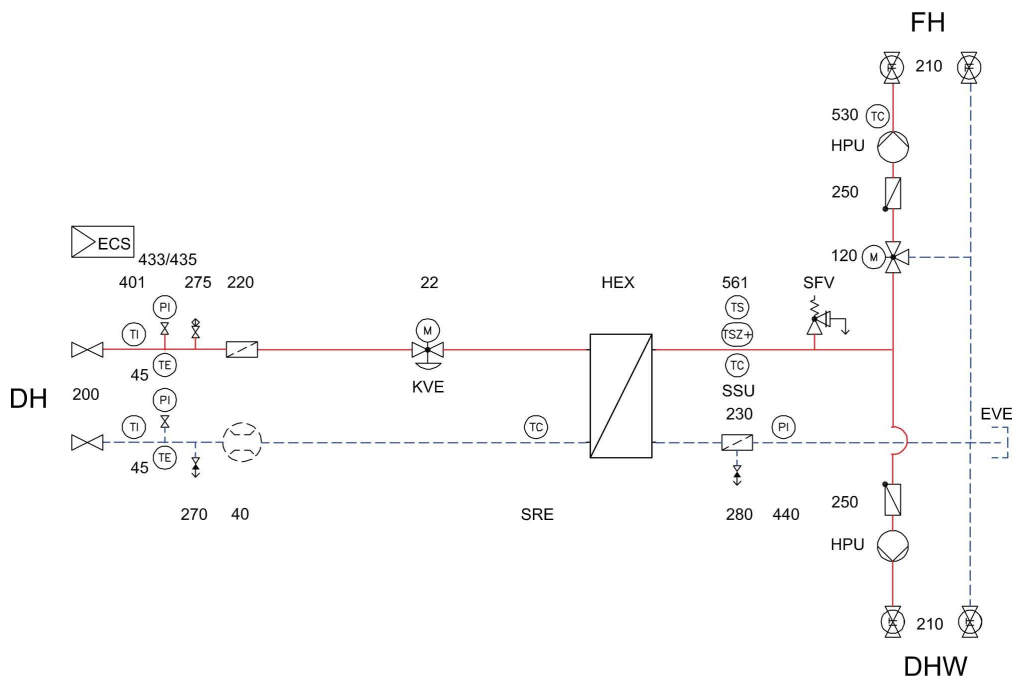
FH

210

530 TC

HPU

250

ECS

433/435

120 M

401 275 220 22 HEX 561 SFV

PI

TS

TI

TSZ+

M

TE

TC

45

KVE

SSU

DH

200

PI

230

EVE

TI

TC

PI

TE

45

270 40 SRE 280 440

250

HPU

210

DHW